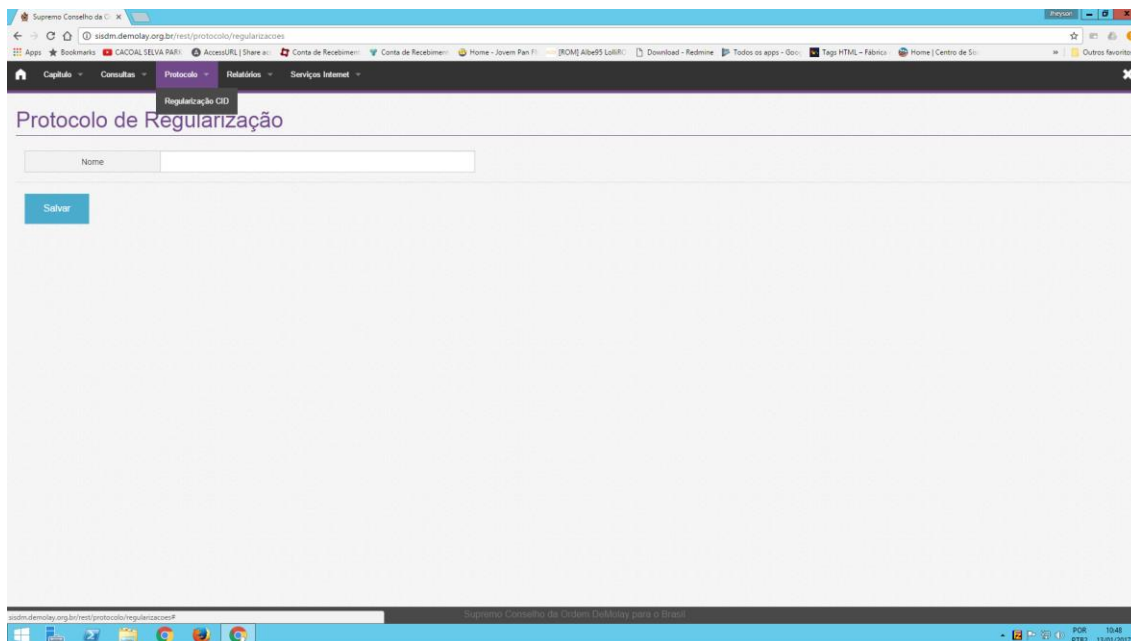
Supremo Conselho da O ×

jheyson

sisdm.demolay.org.br/rest/protocolo/regularizacoes

Apps Bookmarks CACOAL SELVA PARK AccessURL | Share ac Conta de Recebimen Conta de Recebimen Home - Jovem Pan FM [ROM] Albe95 LolliR Download - Redmine Todos os apps - Goo Tags HTML – Fábrica Home | Centro de So » Outros favoritos

Capítulo Consultas Protocolo Relatórios Serviços Internet

Regularização CID

Protocolo de Regularização

Nome

Salvar

sisdm.demolay.org.br/rest/protocolo/regularizacoes#

Supremo Conselho da Ordem DeMolay para o Brasil

POR PTB2 10:48 17/01/2017